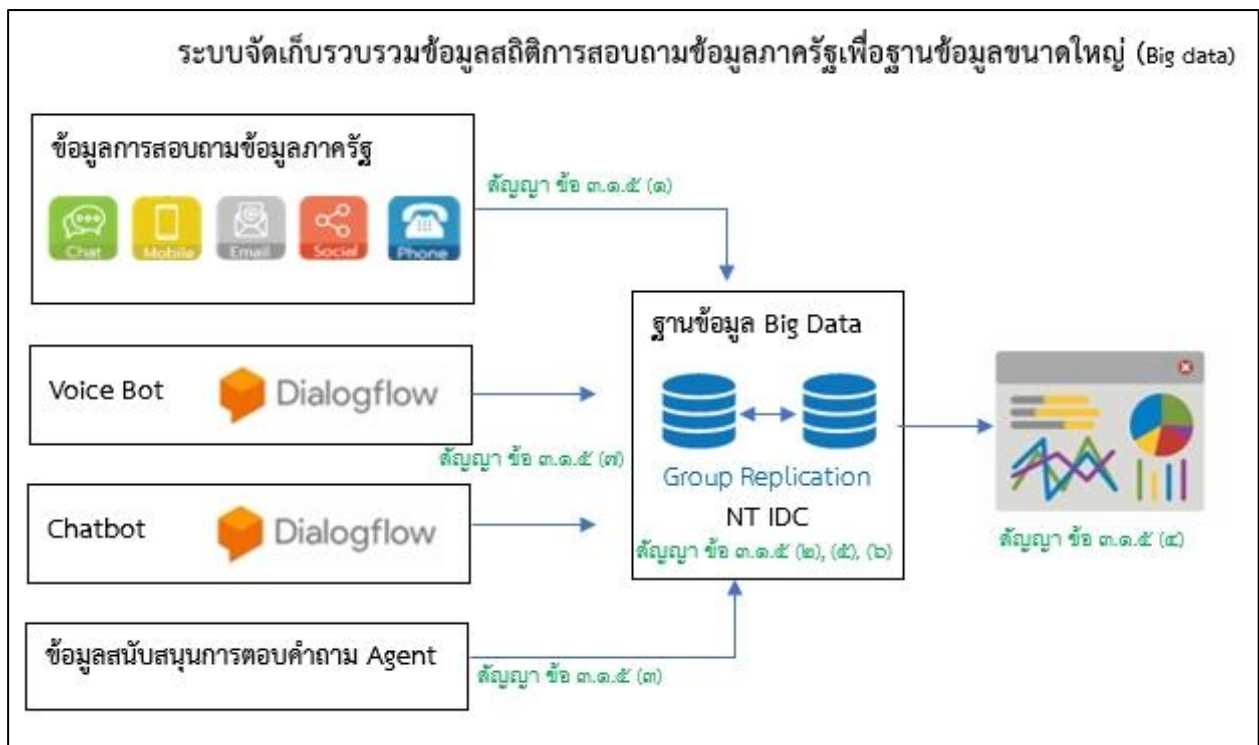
ระบบจัดเก็บรวบรวมข้อมูลสถิติการสอบถามข้อมูลภาครัฐเพื่อฐานข้อมูลขนาดใหญ่ (Big data)

ข้อมูลการสอบถามข้อมูลภาครัฐ

Chat Mobile Email Social Phone

สัญญา ข้อ ๓.๑.๕ (๑)

ฐานข้อมูล Big Data

Voice Bot Dialogflow

สัญญา ข้อ ๓.๑.๕ (๗)

Group Replication

NT IDC

Chatbot Dialogflow

สัญญา ข้อ ๓.๑.๕ (๒), (๕), (๖)

สัญญา ข้อ ๓.๑.๕ (๔)

ข้อมูลสนับสนุนการตอบคำถาม Agent

สัญญา ข้อ ๓.๑.๕ (๓)